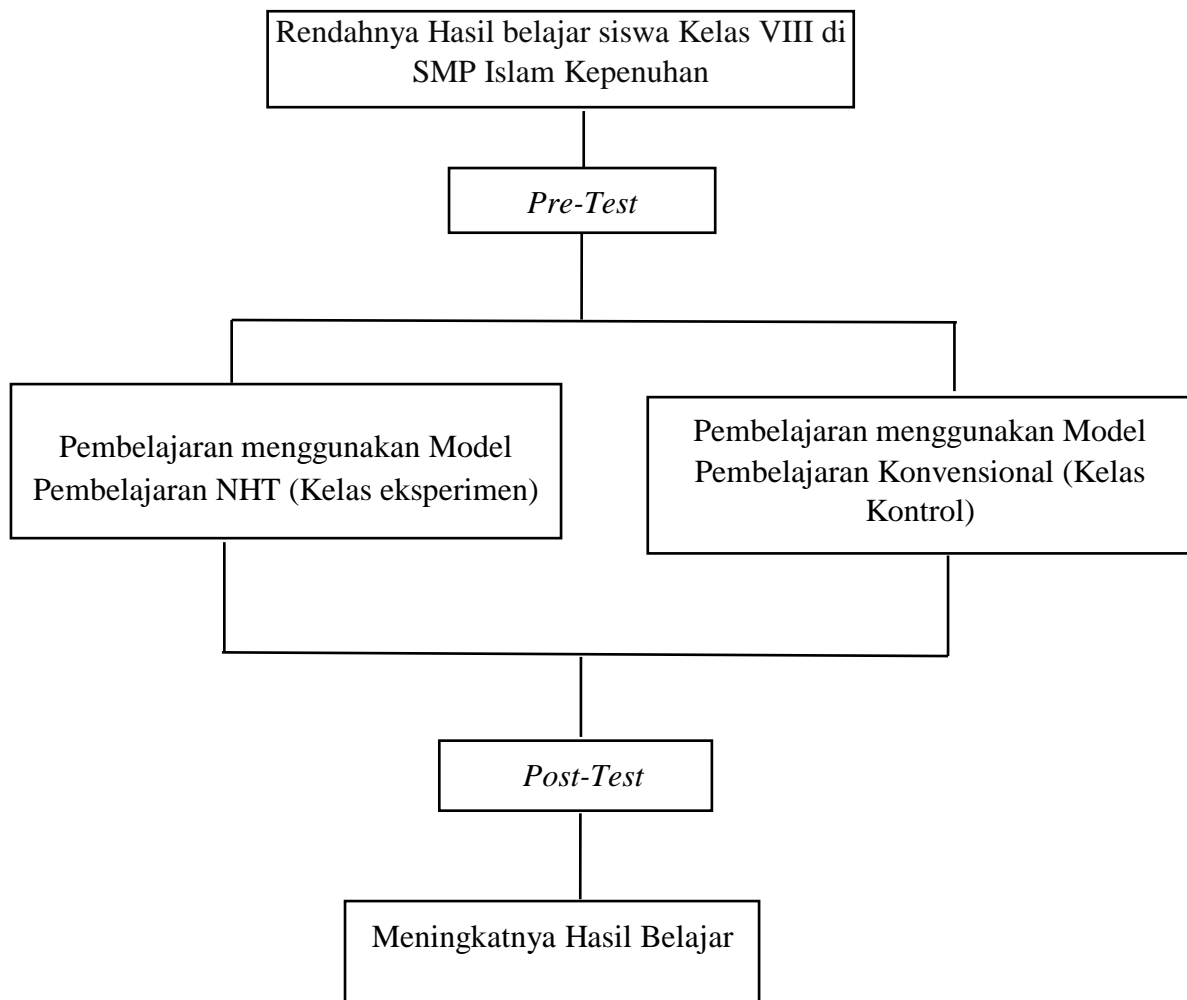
Rendahnya Hasil belajar siswa Kelas VIII di SMP Islam Kepenuhan

*Pre-Test*

Pembelajaran menggunakan Model Pembelajaran NHT (Kelas eksperimen)

Pembelajaran menggunakan Model Pembelajaran Konvensional (Kelas Kontrol)

*Post-Test*

Meningkatnya Hasil Belajar